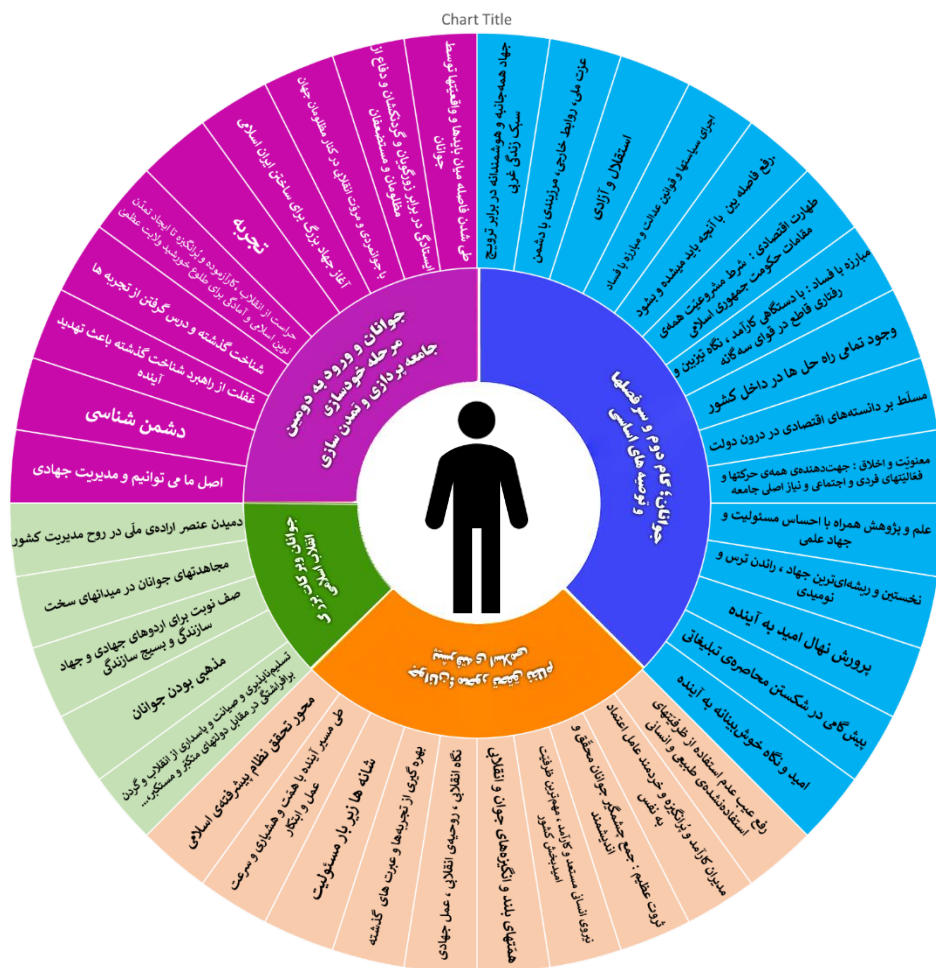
Chart Title

جوانان و ورود به دومین مرحله خودسازی، جامعه پردازی و تمدن سازی

جوانان، گام دوم و سرفصلها و توصیه های اساسی

جوانان دیروز کانون انقلاب اسلامی

جهاد همه‌جانبه و هوشمندانه در برابر ترویج سبک زندگی غربی
عزت ملی، روابط خارجی، مرزبندی با دشمن
استقلال و آزادی
اجرای سیاستها و قوانین عدالت و مبارزه با فساد
رفع فاصله بین با آنچه باید میشده و بشود
طهارت اقتصادی ، شرط مشروعیت همه‌ی مقامات حکومت جمهوری اسلامی
مبارزه با فساد : با دستگاهی کارآمد ، نگاه تیزبین و رفتاری قاطع در قوای سه گانه
وجود تمامی راه حل ها در داخل کشور
مسلّط بر دانسته‌های اقتصادی در درون دولت
معنویّت و اخلاق : جهت‌دهنده‌ی همه‌ی حرکتها و فعالیتهای فردی و اجتماعی و نیاز اصلی جامعه
علم و پژوهش همراه با احساس مسئولیت و جهاد علمی
نخستین و ریشه‌ای‌ترین جهاد ، راندن ترس و نومیدی
پرورش نهال امید به آینده
پیش گامی در شکستن محاصره‌ی تبلیغاتی
امید و نگاه خوش‌بینانه به آینده
رفع عیب عدم استفاده از ظرفیتهای استفاده‌نشده‌ی طبیعی و انسانی
مدیران کارآمد و پاکیزه و خردمند عامل اعتماد به نفس
ثروت عظیم : جمع جشمگیر جوانان مستعد و اندیشمند
نیروی انسانی مستعد و کارآمد، مهمترین ظرفیت امیدبخش کشور
هدفهای بلند و انگیزه‌های جوان و انقلابی
نگاه انقلابی ، روحیه‌ی انقلابی ، عمل جهادی
بهره گیری از تجربه‌ها و عبرت های گذشته
شانه ها زیر بار مسئولیت
طی مسیر آینده با همت و هشیاری و سرعت عمل و ابتکار
محور تحقق نظام پیشرفته‌ی اسلامی
تسلیم‌ناپذیری و صیانت و پاسداری از انقلاب و گردن برافراشتگی در مقابل دولتهای متکبر و مستکبر...
مذهبی بودن جوانان
صف نوبت برای اردوهای جهادی و جهاد سازندگی و بسیج سازندگی
مجاهدتهای جوانان در میدانهای سخت
دمیدن عنصر اراده‌ی ملّی در روح مدیریت کشور
اصل ما می توانیم و مدیریت جهادی
دشمن شناسی
غفلت از راهبرد شناخت گذشته باعث تهدید آینده
شناخت گذشته و درس گرفتن از تجربه ها
حراست از انقلاب کارآزموده و پاکیزه و ایجاد تمدن نوین اسلامی و آمادگی برای طلوع خورشید ولایت عظمی
تجربه
آغاز جهاد بزرگ برای ساختن ایران اسلامی
با جوانمردی و مروت انقلابی در کنار مظلومان جهان مظلومان و مستضعفان
ایستادگی در برابر زورگویان و گردنکشان و دفاع از
طی شدن فاصله میان بایدها و واقعیتها توسط جوانان